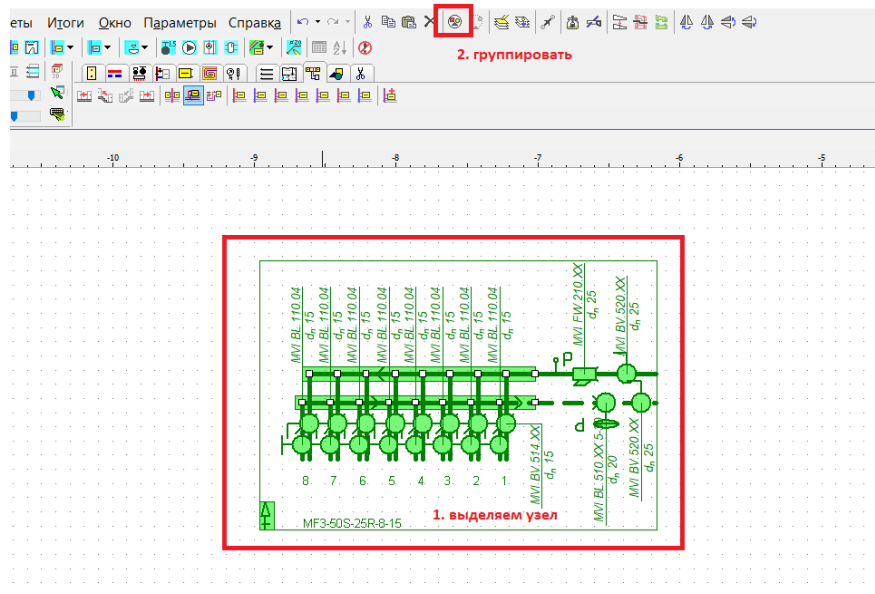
еты Итоги Окно Параметры Справка

2. группировать

-10 -9 -8 -7 -6 -5

MVI BL 110.04 $d_n$ 15
MVI BL 110.04 $d_n$ 15
MVI BL 110.04 $d_n$ 15
MVI BL 110.04 $d_n$ 15
MVI BL 110.04 $d_n$ 15
MVI BL 110.04 $d_n$ 15
MVI BL 110.04 $d_n$ 15
MVI BL 110.04 $d_n$ 15
MVI FW 210.XX $d_n$ 25
MVI BV 520.XX $d_n$ 25

p

d

MVI BV 514.XX $d_n$ 15
MVI BL 510.XX 5 $d_n$ 20
MVI BV 520.XX $d_n$ 25

8 7 6 5 4 3 2 1

MF3-50S-25R-8-15

1. выделяем узел